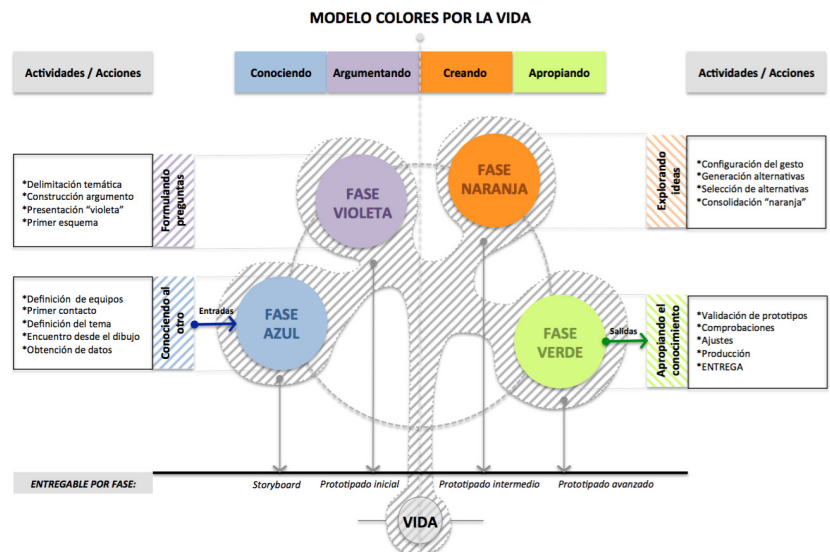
MODELO COLORES POR LA VIDA

Actividades / Acciones

Conociendo

Argumentando

Creando

Apropiando

Actividades / Acciones

*Delimitación temática
*Construcción argumento
*Presentación "violeta"
*Primer esquema

Formulando preguntas

FASE VIOLETA

FASE NARANJA

Explorando ideas

*Configuración del gesto
*Generación alternativas
*Selección de alternativas
*Consolidación "naranja"

*Definición de equipos
*Primer contacto
*Definición del tema
*Encuentro desde el dibujo
*Obtención de datos

Conociendo al otro

Entradas

FASE AZUL

FASE VERDE

Salidas

Apropiando el conocimiento

*Validación de prototipos
*Comprobaciones
*Ajustes
*Producción
*ENTREGA

ENTREGABLE POR FASE:

Storyboard

Prototipado inicial

Prototipado intermedio

Prototipado avanzado

VIDA